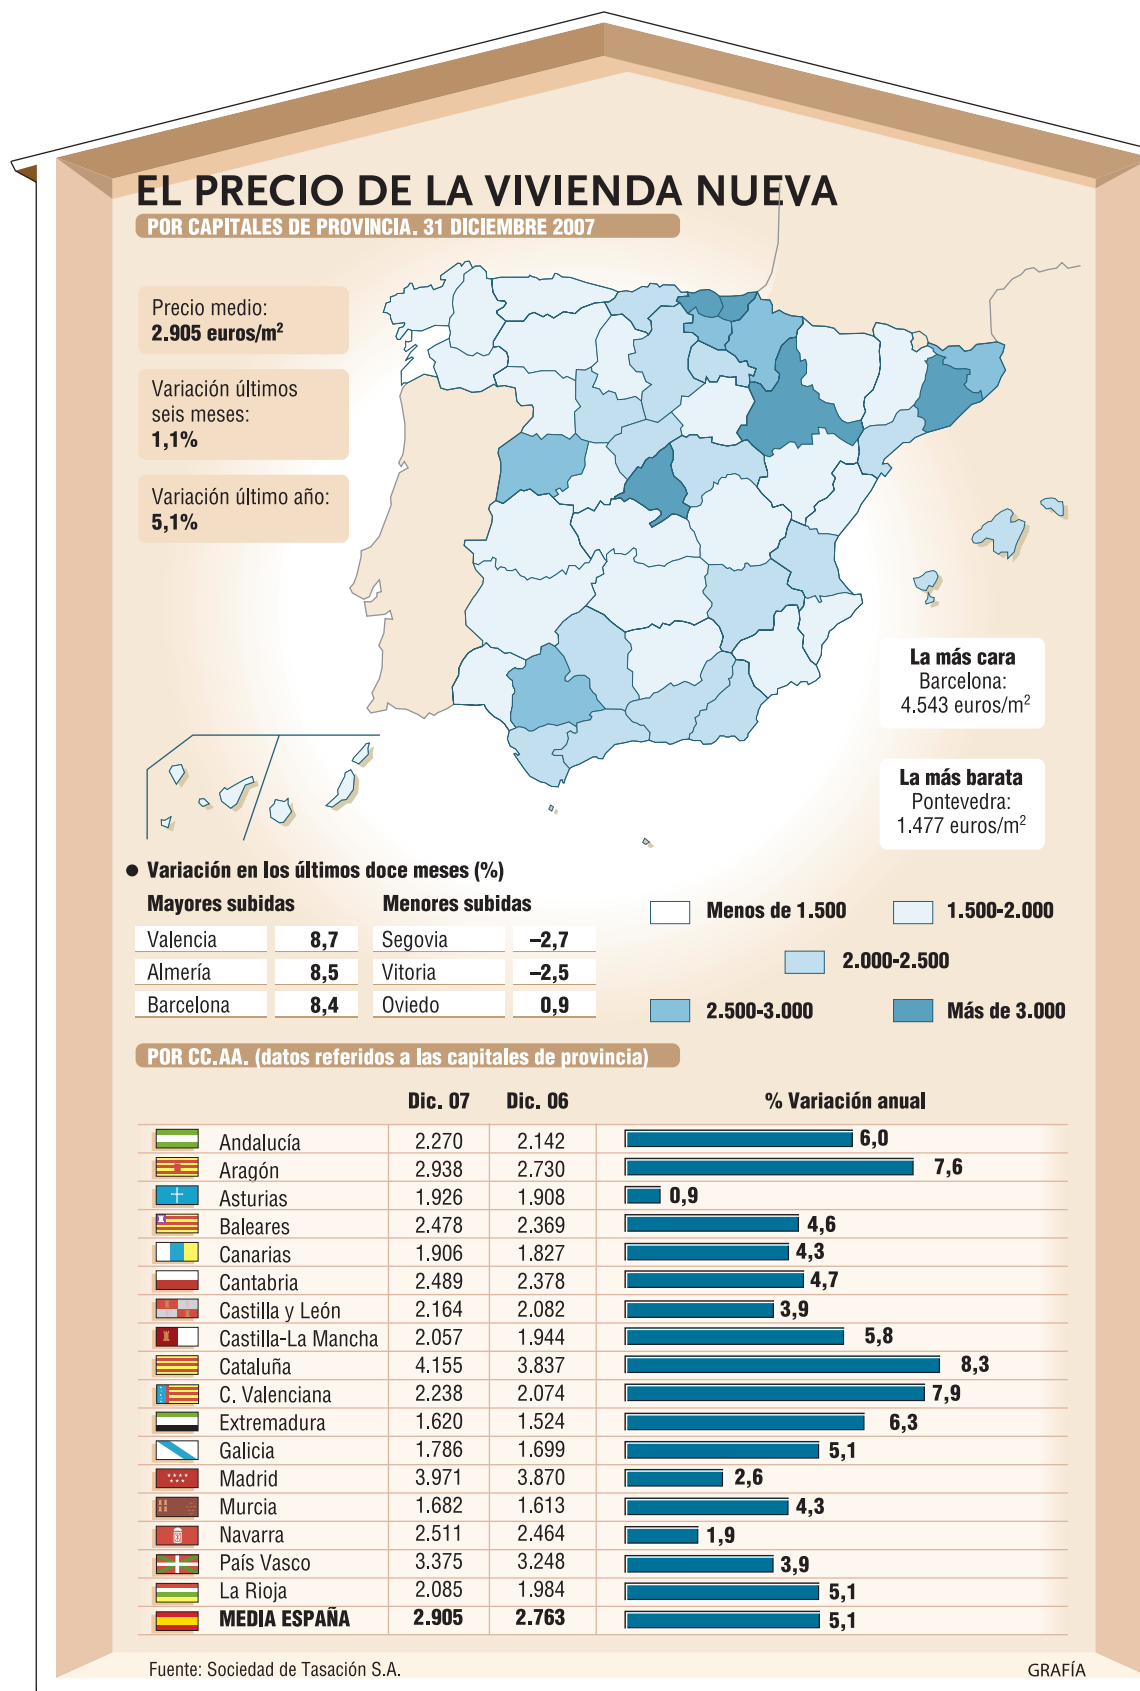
EL PRECIO DE LA VIVIENDA NUEVA

POR CAPITALES DE PROVINCIA. 31 DICIEMBRE 2007

Precio medio:
2.905 euros/m$^2$

Variación últimos seis meses:
1,1%

Variación último año:
5,1%

La más cara
Barcelona:
4.543 euros/m$^2$

La más barata
Pontevedra:
1.477 euros/m$^2$

● Variación en los últimos doce meses (%)

| Mayores subidas | | Menores subidas | |
|---|---|---|---|
| Valencia | 8,7 | Segovia | –2,7 |
| Almería | 8,5 | Vitoria | –2,5 |
| Barcelona | 8,4 | Oviedo | 0,9 |

Menos de 1.500
1.500-2.000
2.000-2.500
2.500-3.000
Más de 3.000

POR CC.AA. (datos referidos a las capitales de provincia)

| | Dic. 07 | Dic. 06 | % Variación anual |
|---|---|---|---|
| Andalucía | 2.270 | 2.142 | 6,0 |
| Aragón | 2.938 | 2.730 | 7,6 |
| Asturias | 1.926 | 1.908 | 0,9 |
| Baleares | 2.478 | 2.369 | 4,6 |
| Canarias | 1.906 | 1.827 | 4,3 |
| Cantabria | 2.489 | 2.378 | 4,7 |
| Castilla y León | 2.164 | 2.082 | 3,9 |
| Castilla-La Mancha | 2.057 | 1.944 | 5,8 |
| Cataluña | 4.155 | 3.837 | 8,3 |
| C. Valenciana | 2.238 | 2.074 | 7,9 |
| Extremadura | 1.620 | 1.524 | 6,3 |
| Galicia | 1.786 | 1.699 | 5,1 |
| Madrid | 3.971 | 3.870 | 2,6 |
| Murcia | 1.682 | 1.613 | 4,3 |
| Navarra | 2.511 | 2.464 | 1,9 |
| País Vasco | 3.375 | 3.248 | 3,9 |
| La Rioja | 2.085 | 1.984 | 5,1 |
| MEDIA ESPAÑA | 2.905 | 2.763 | 5,1 |

Fuente: Sociedad de Tasación S.A.

GRAFÍA